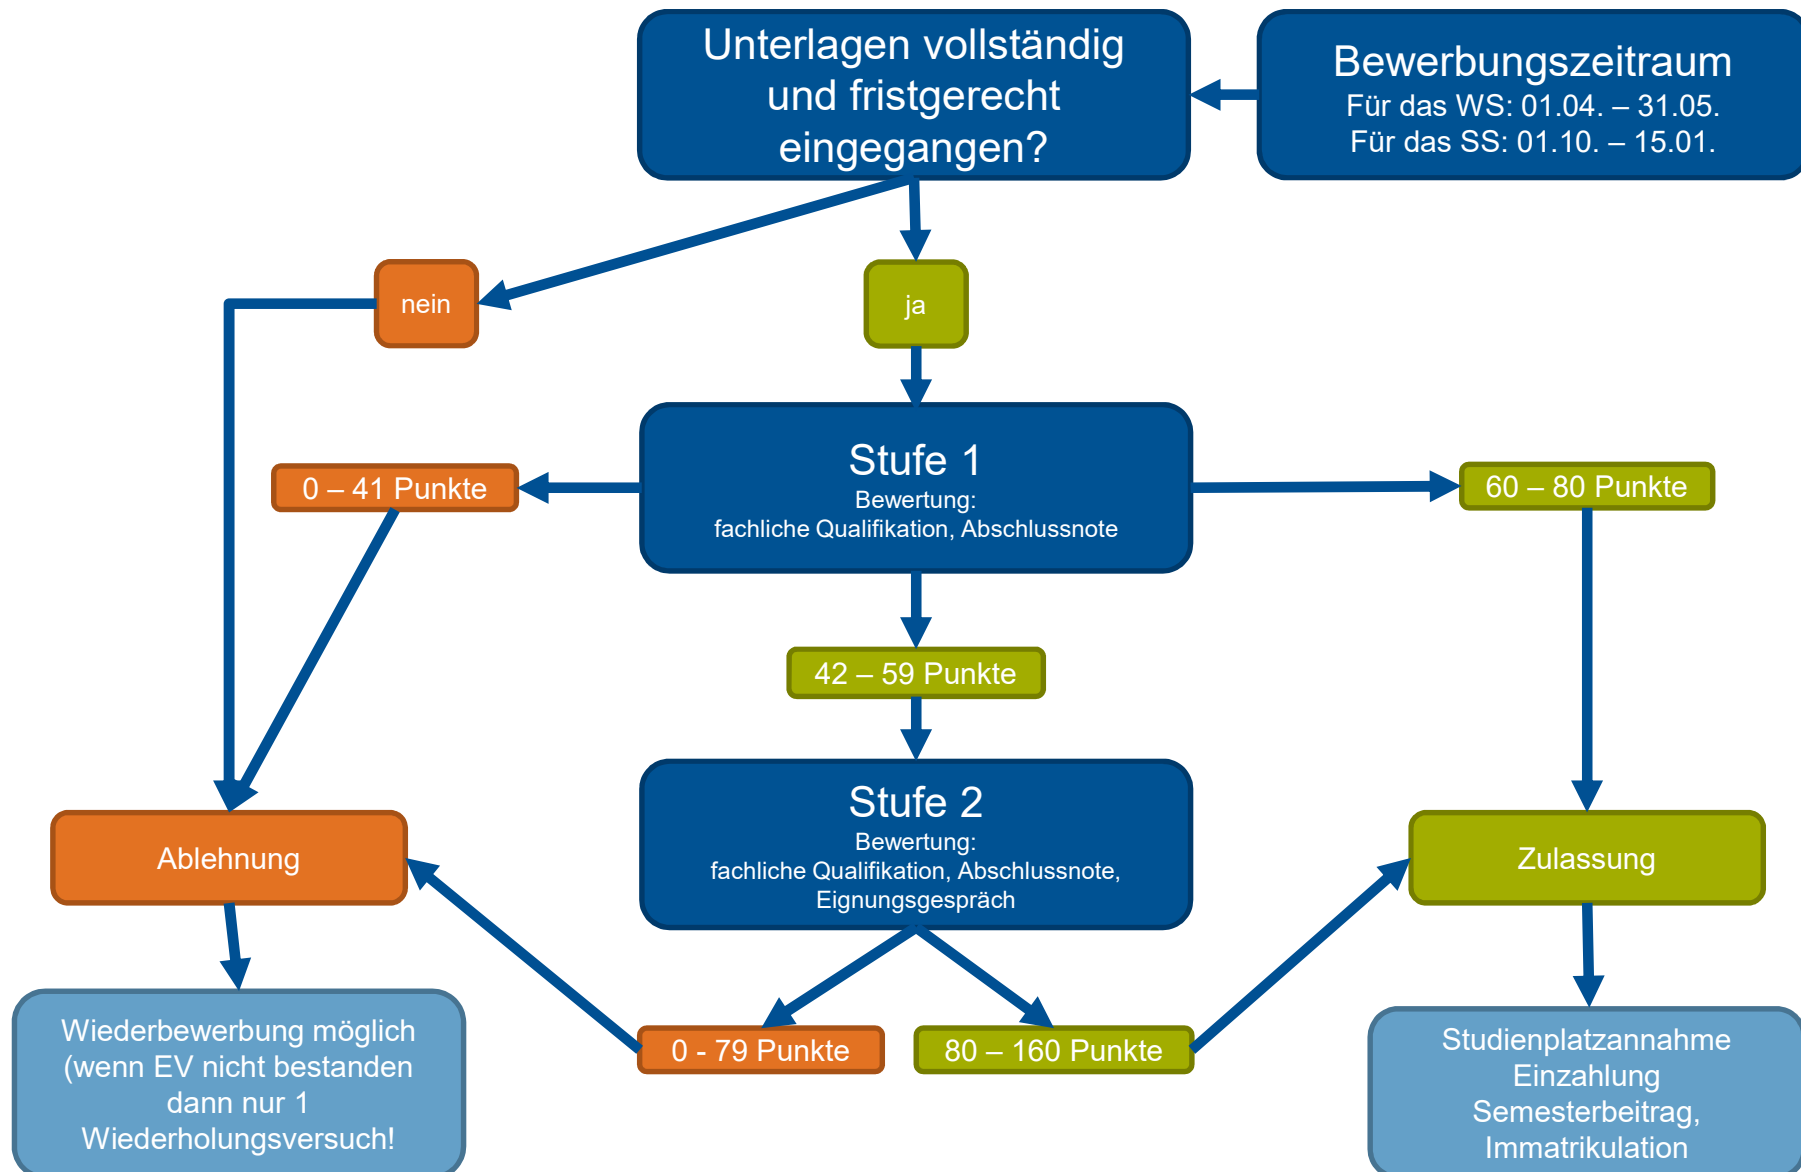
Unterlagen vollständig und fristgerecht eingegangen?

Bewerbungszeitraum
Für das WS: 01.04. – 31.05.
Für das SS: 01.10. – 15.01.

nein

ja

Stufe 1
Bewertung:
fachliche Qualifikation, Abschlussnote

0 – 41 Punkte

60 – 80 Punkte

42 – 59 Punkte

Stufe 2
Bewertung:
fachliche Qualifikation, Abschlussnote, Eignungsgespräch

Ablehnung

Zulassung

Wiederbewerbung möglich (wenn EV nicht bestanden dann nur 1 Wiederholungsversuch!

0 - 79 Punkte

80 – 160 Punkte

Studienplatzannahme
Einzahlung
Semesterbeitrag,
Immatrikulation